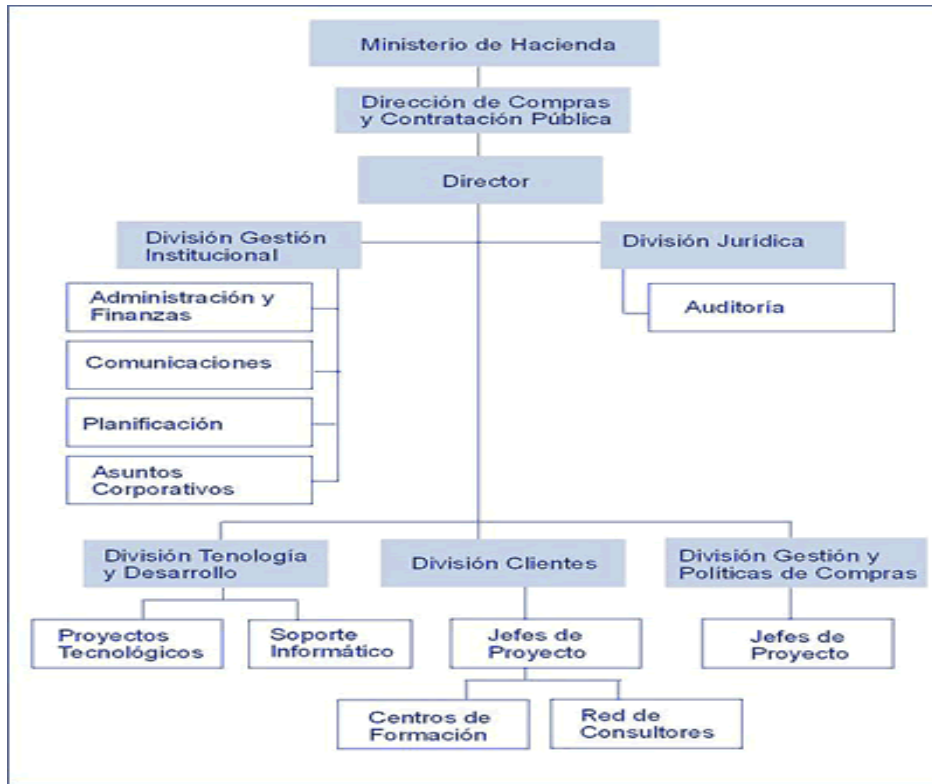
Ministerio de Hacienda

Dirección de Compras y Contratación Pública

Director

División Gestión Institucional

División Jurídica

Auditoría

Administración y Finanzas

Comunicaciones

Planificación

Asuntos Corporativos

División Tenología y Desarrollo

División Clientes

División Gestión y Políticas de Compras

Proyectos Tecnológicos

Soporte Informático

Jefes de Proyecto

Jefes de Proyecto

Centros de Formación

Red de Consultores